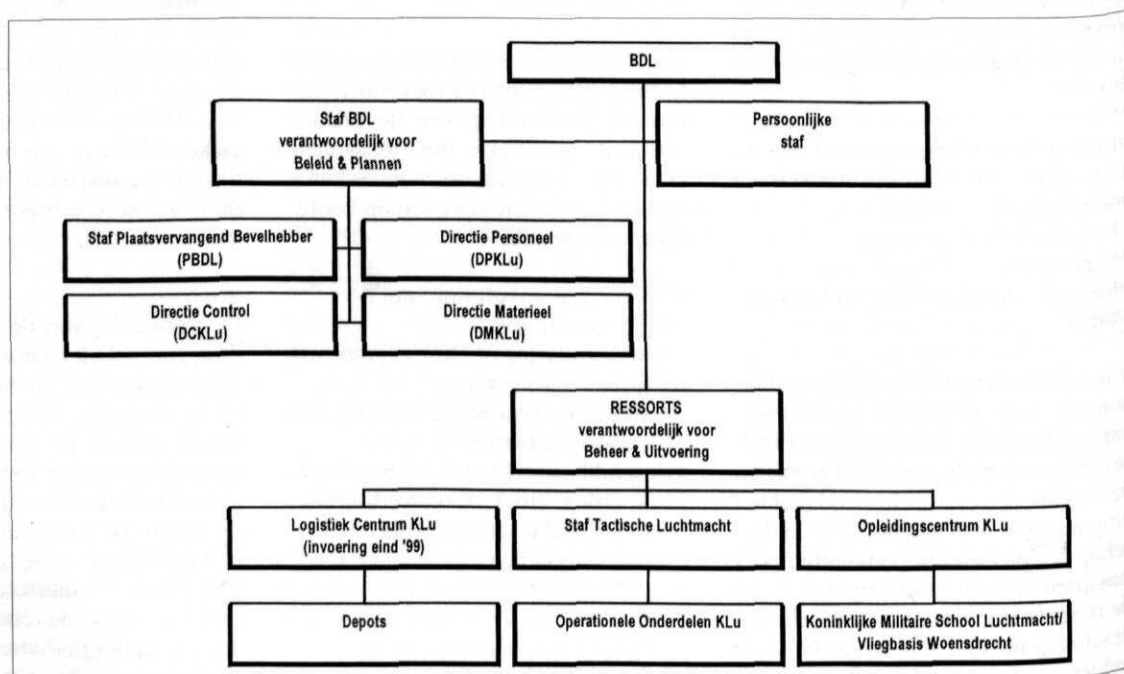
BDL

Staf BDL
verantwoordelijk voor
Beleid & Plannen

Persoonlijke
staf

Staf Plaatsvervangend Bevelhebber
(PBDL)

Directie Personeel
(DPKLu)

Directie Control
(DCKLu)

Directie Materieel
(DMKLu)

RESSORTS
verantwoordelijk voor
Beheer & Uitvoering

Logistiek Centrum KLu
(invoering eind '99)

Staf Tactische Luchtmacht

Opleidingscentrum KLu

Depots

Operationele Onderdelen KLu

Koninklijke Militaire School Luchtmacht/
Vliegbasis Woensdrecht